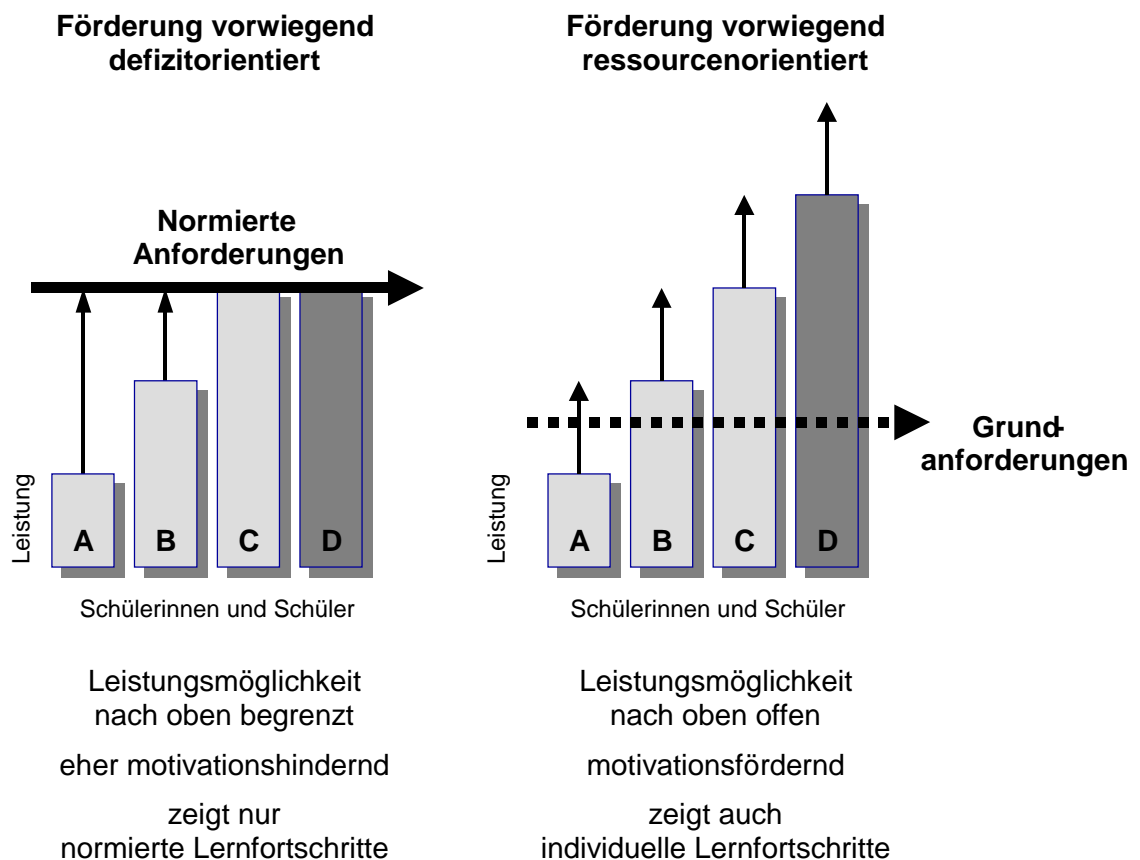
Förderung vorwiegend defizitorientiert

Normierte Anforderungen

Leistung

A B C D

Schülerinnen und Schüler

Leistungsmöglichkeit nach oben begrenzt

eher motivationshindernd

zeigt nur normierte Lernfortschritte

Förderung vorwiegend ressourcenorientiert

Grundanforderungen

Leistung

A B C D

Schülerinnen und Schüler

Leistungsmöglichkeit nach oben offen

motivationsfördernd

zeigt auch individuelle Lernfortschritte